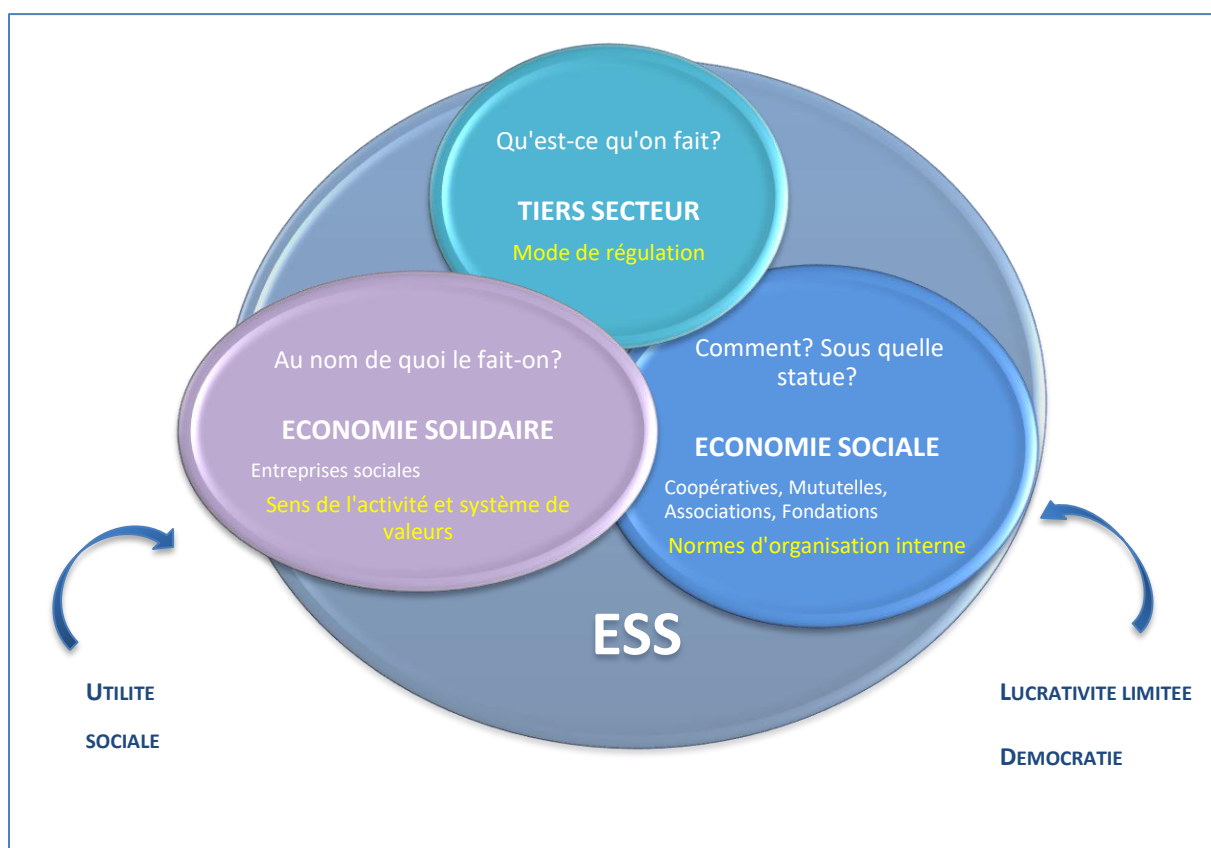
Qu'est-ce qu'on fait?

TIERS SECTEUR

Mode de régulation

Au nom de quoi le fait-on?

ECONOMIE SOLIDAIRE

Entreprises sociales

Sens de l'activité et système de valeurs

Comment? Sous quelle statue?

ECONOMIE SOCIALE

Coopératives, Mututelles, Associations, Fondations

Normes d'organisation interne

ESS

UTILITE SOCIALE

LUCRATIVITE LIMITEE

DEMOCRATIE